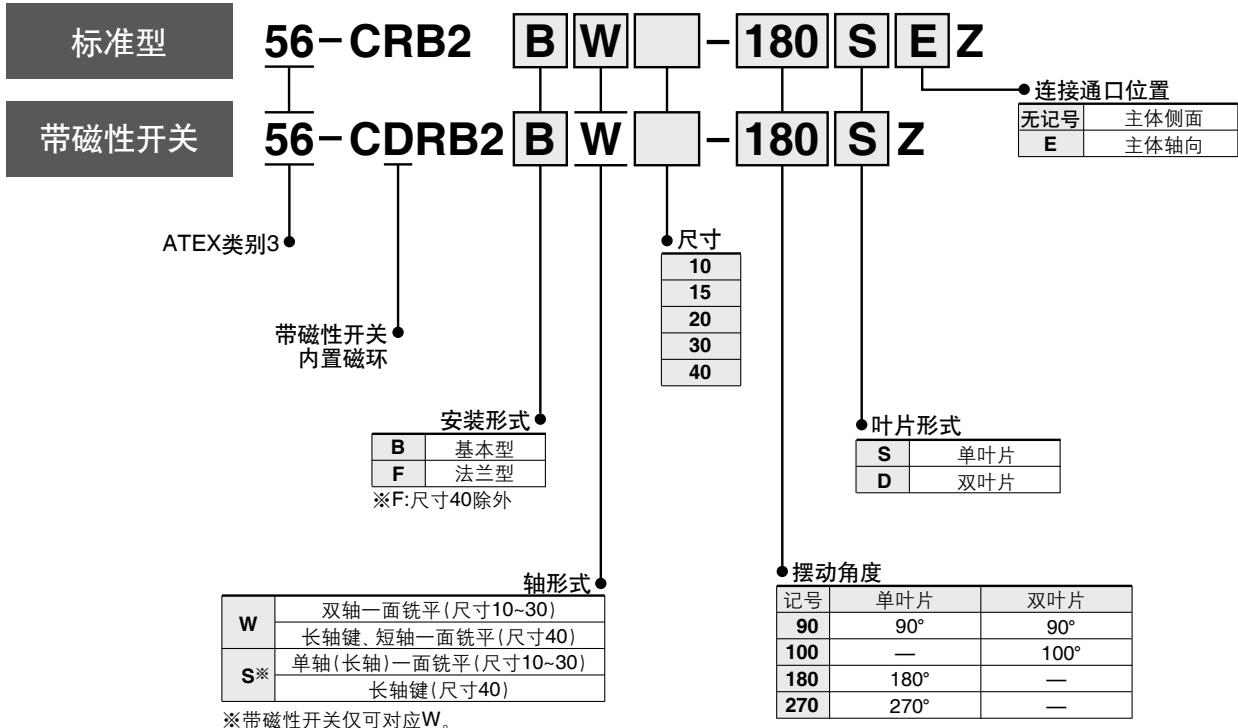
标准型

56－CRB2 B W －180 S E Z

带磁性开关

56－CDRB2 B W －180 S Z

连接通口位置

| 无记号 | 主体侧面 |
|---|---|
| E | 主体轴向 |

ATEX类别3

尺寸

| 10 |
|---|
| 15 |
| 20 |
| 30 |
| 40 |

带磁性开关
内置磁环

安装形式

| B | 基本型 |
|---|---|
| F | 法兰型 |

※F:尺寸40除外

叶片形式

| S | 单叶片 |
|---|---|
| D | 双叶片 |

轴形式

| W | 双轴一面铣平(尺寸10~30) |
|---|---|
| | 长轴键、短轴一面铣平(尺寸40) |
| S※ | 单轴(长轴)一面铣平(尺寸10~30) |
| | 长轴键(尺寸40) |

※带磁性开关仅可对应W。

摆动角度

| 记号 | 单叶片 | 双叶片 |
|---|---|---|
| 90 | 90° | 90° |
| 100 | — | 100° |
| 180 | 180° | — |
| 270 | 270° | — |